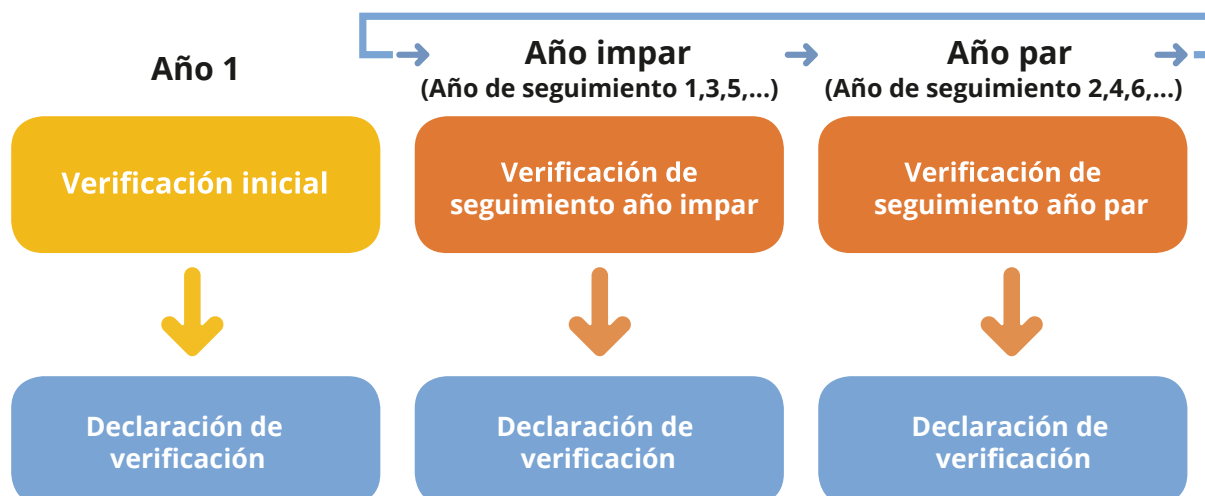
Año 1

Año impar
(Año de seguimiento 1,3,5,...)

Año par
(Año de seguimiento 2,4,6,...)

Verificación inicial

Verificación de seguimiento año impar

Verificación de seguimiento año par

Declaración de verificación

Declaración de verificación

Declaración de verificación